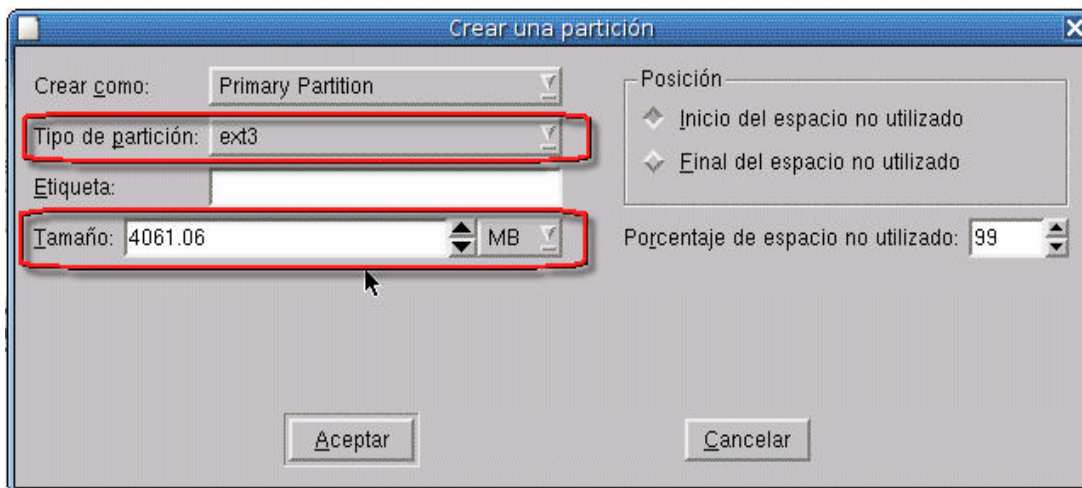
Crear una partición

Crear como: Primary Partition

Tipo de partición: ext3

Etiqueta:

Tamaño: 4061.06 MB

Posición

Inicio del espacio no utilizado

Final del espacio no utilizado

Porcentaje de espacio no utilizado: 99

Aceptar

Cancelar